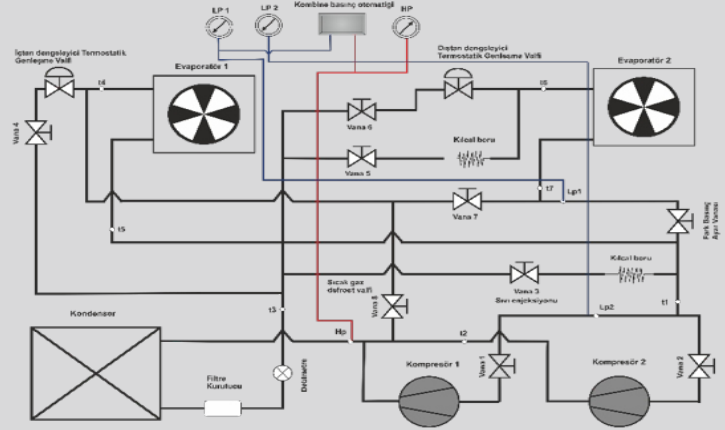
LP 1
LP 2
Kombine basınç otomatiği
HP
İçten dengeleyici Termostatik Genleşme Valfi
Dıştan dengeleyici Termostatik Genleşme Valfi
Evaporatör 1
Evaporatör 2
t4
t6
Vana 4
Vana 6
Kılcal boru
Vana 5
t7
Lp1
Vana 7
t5
Fark Basınç Ayar Vanası
Kılcal boru
Sıcak gaz defrost valfi
Vana 8
Vana 3
Sıvı enjeksiyonu
t1
Kondenser
t3
Lp2
Hp
t2
Vana 1
Vana 2
Kompresör 1
Kompresör 2
Filtre Kurutucu
Gözetleme